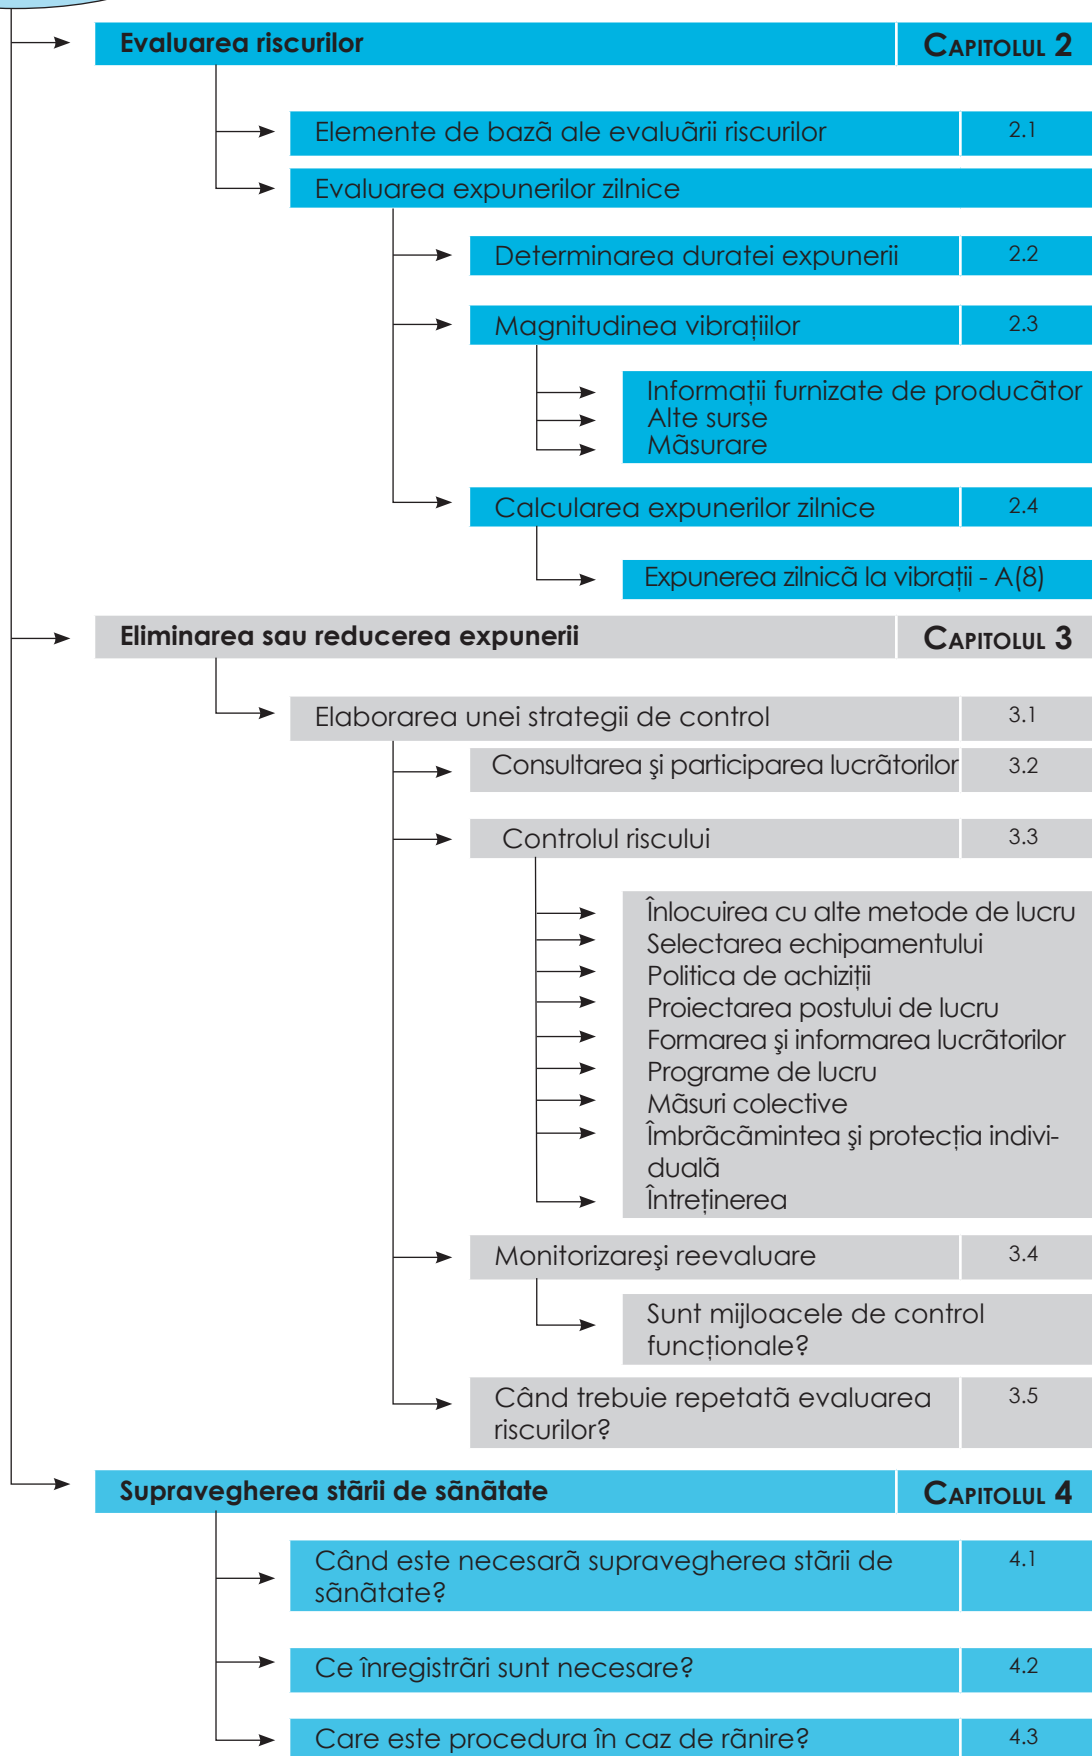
Evaluarea riscurilor

CAPITOLUL 2

Elemente de bază ale evaluării riscurilor

2.1

Evaluarea expunerilor zilnice

Determinarea duratei expunerii

2.2

Magnitudinea vibraţiilor

2.3

Informaţii furnizate de producător
Alte surse
Măsurare

Calcularea expunerilor zilnice

2.4

Expunerea zilnică la vibraţii - A(8)

Eliminarea sau reducerea expunerii

CAPITOLUL 3

Elaborarea unei strategii de control

3.1

Consultarea şi participarea lucrătorilor

3.2

Controlul riscului

3.3

Înlocuirea cu alte metode de lucru
Selectarea echipamentului
Politica de achiziţii
Proiectarea postului de lucru
Formarea şi informarea lucrătorilor
Programe de lucru
Măsuri colective
Îmbrăcămintea şi protecţia individuală
Întreţinerea

Monitorizareşi reevaluare

3.4

Sunt mijloacele de control funcţionale?

Când trebuie repetată evaluarea riscurilor?

3.5

Supravegherea stării de sănătate

CAPITOLUL 4

Când este necesară supravegherea stării de sănătate?

4.1

Ce înregistrări sunt necesare?

4.2

Care este procedura în caz de rănire?

4.3